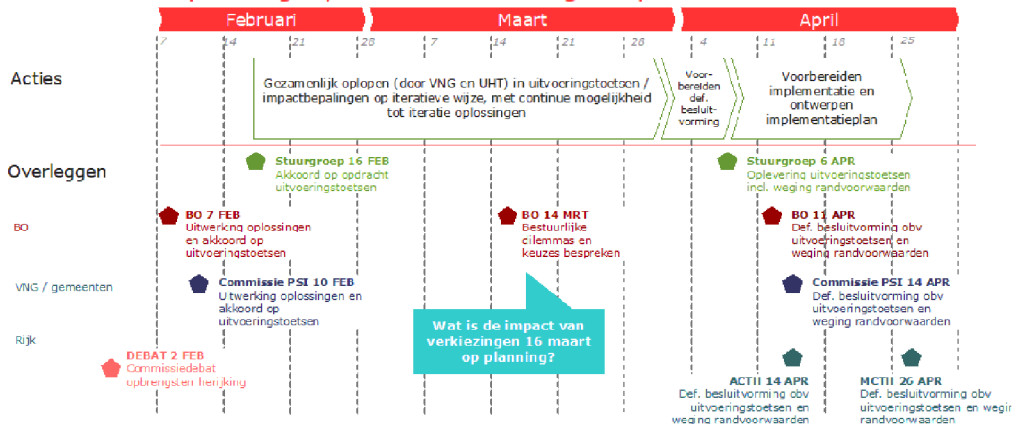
Februari

Maart

April

7 | 14 | 21 | 28 | 7 | 14 | 21 | 28 | 4 | 11 | 18 | 25

Acties

Gezamenlijk oplopen (door VNG en UHT) in uitvoeringstoetsen / impactbepalingen op iteratieve wijze, met continue mogelijkheid tot iteratie oplossingen

Voorbereiden def. besluitvorming

Voorbereiden implementatie en ontwerpen implementatieplan

Overleggen

Stuurgroep 16 FEB
Akkoord op opdracht uitvoeringstoetsen

Stuurgroep 6 APR
Oplevering uitvoeringstoetsen incl. weging randvoorwaarden

BO

BO 7 FEB
Uitwerking oplossingen en akkoord op uitvoeringstoetsen

BO 14 MRT
Bestuurlijke dilemmas en keuzes bespreken

BO 11 APR
Def. besluitvorming obv uitvoeringstoetsen en weging randvoorwaarden

VNG / gemeenten

Commissie PSI 10 FEB
Uitwerking oplossingen en akkoord op uitvoeringstoetsen

Commissie PSI 14 APR
Def. besluitvorming obv uitvoeringstoetsen en weging randvoorwaarden

Rijk

Wat is de impact van verkiezingen 16 maart op planning?

DEBAT 2 FEB
Commissiedebat opbrengsten herijking

ACTII 14 APR
Def. besluitvorming obv uitvoeringstoetsen en weging randvoorwaarden

MCTII 26 APR
Def. besluitvorming obv uitvoeringstoetsen en wegir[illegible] randvoorwaarden